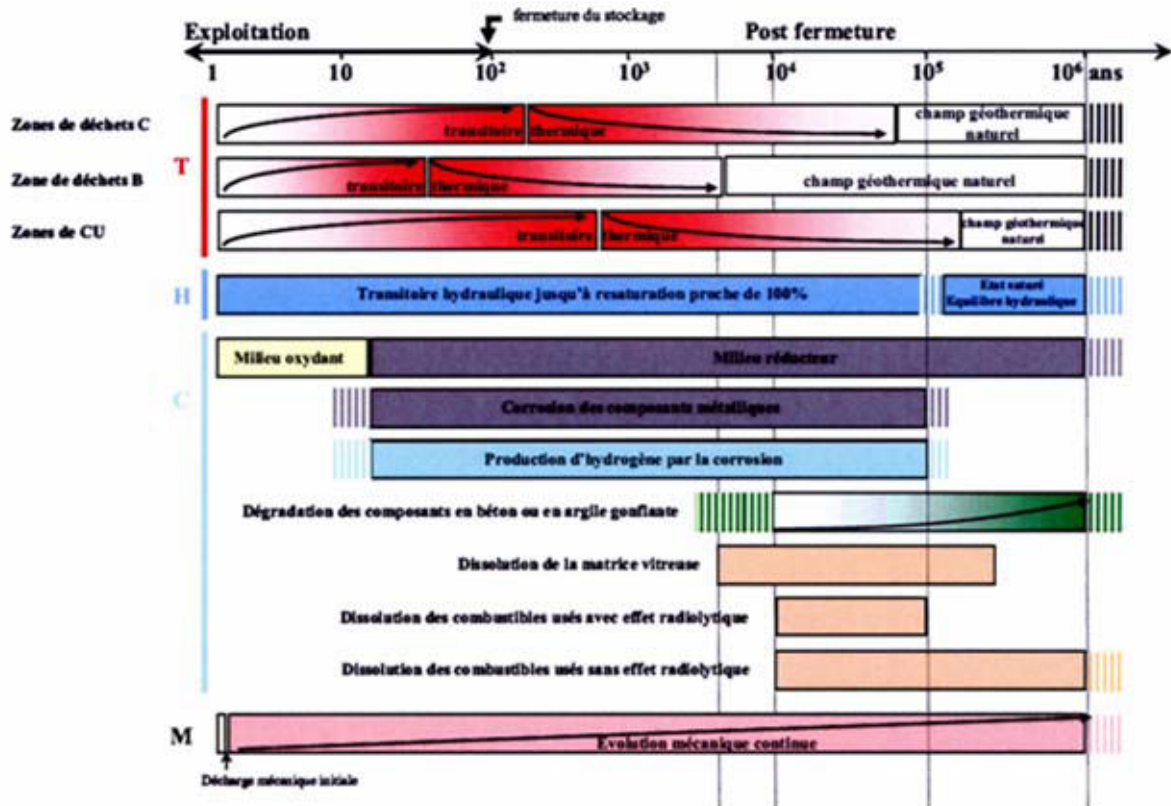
Exploitation

fermeture du stockage

Post fermeture

1

10

$10^2$

$10^3$

$10^4$

$10^5$

$10^6$ ans

Zones de déchets C

transitoire thermique

champ géothermique naturel

Zone de déchets B

transitoire thermique

champ géothermique naturel

Zones de CU

transitoire thermique

champ géothermique naturel

T

H

Transitoire hydraulique jusqu'à resaturation proche de 100%

Etat saturé Equilibre hydraulique

C

Milieu oxydant

Milieu réducteur

Corrosion des composants métalliques

Production d'hydrogène par la corrosion

Dégradation des composants en béton ou en argile gonflante

Dissolution de la matrice vitreuse

Dissolution des combustibles usés avec effet radiolytique

Dissolution des combustibles usés sans effet radiolytique

M

Evolution mécanique continue

Décharge mécanique initiale